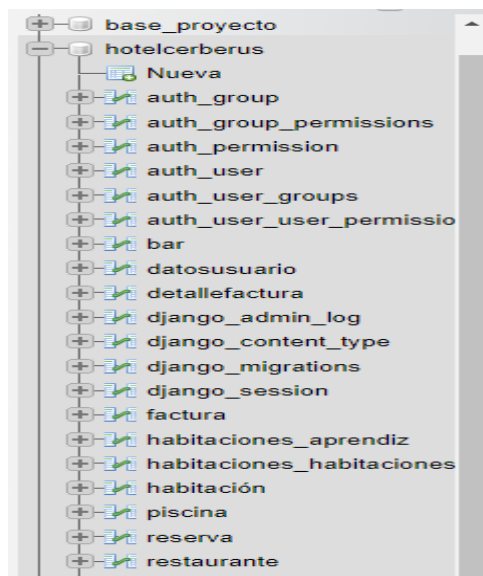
base_proyecto
hotelcerberus
Nueva
auth_group
auth_group_permissions
auth_permission
auth_user
auth_user_groups
auth_user_user_permissio
bar
datosusuario
detallefactura
django_admin_log
django_content_type
django_migrations
django_session
factura
habitaciones_aprendiz
habitaciones_habitaciones
habitación
piscina
reserva
restaurante